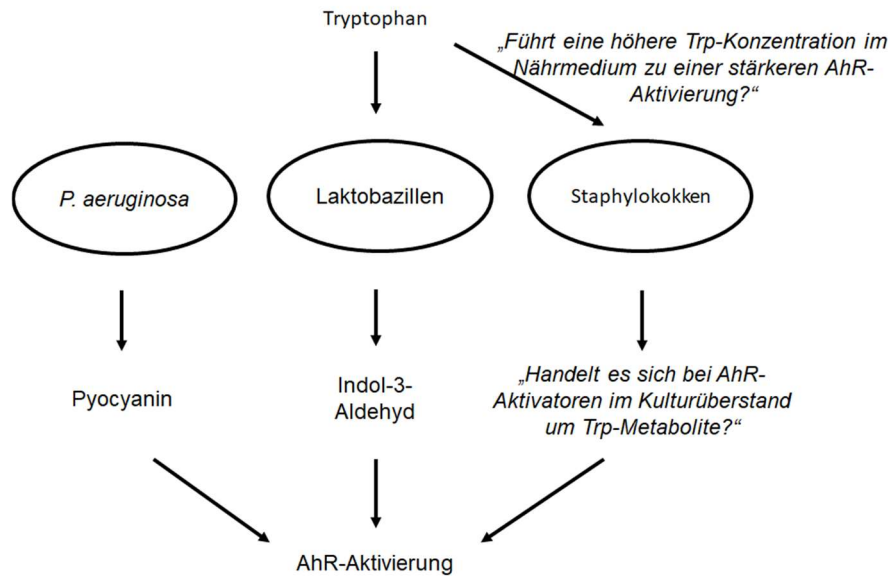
Tryptophan

„Führt eine höhere Trp-Konzentration im Nährmedium zu einer stärkeren AhR-Aktivierung?“

P. aeruginosa

Laktobazillen

Staphylokokken

Pyocyanin

Indol-3-Aldehyd

„Handelt es sich bei AhR-Aktivatoren im Kulturüberstand um Trp-Metabolite?“

AhR-Aktivierung